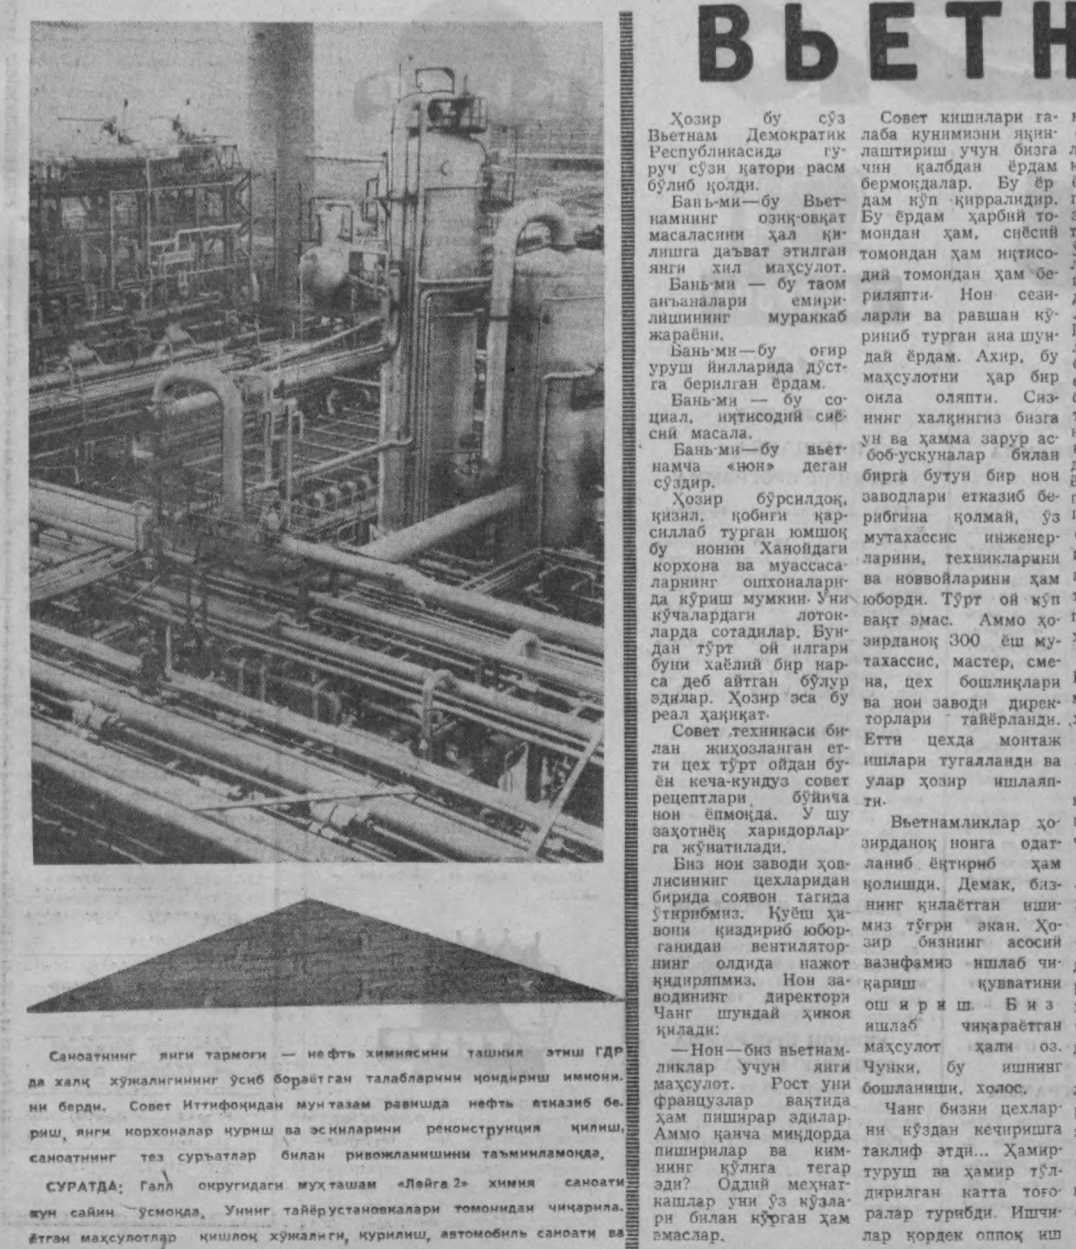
ВЬЕТН

Саноатнинг янги тармоғи — нефть химиясини ташкил этиш ГДР да халқ хўжалигининг ўсиб бораётган талабларини қондириш имкони­ни берди. Совет Иттифоқидан мунтазам равишда нефть етказиб бе­риш, янги корхоналар қуриш ва эскиларини реконструкция қилиш, саноатнинг тез суръатлар билан ривожланишини таъминламоқда.

СУРАТДА: Галле округидаги муҳташам «Лейна 2» химия саноати кун сайин ўсмоқда. Унинг тайёрустановкалари томонидан чиқарила­ётган маҳсулотлар қишлоқ хўжалиги, қурилиш, автомобиль саноати ва

Ҳозир бу сўз Вьетнам Демократик Республикасида гу­руч сўзи қатори расм бўлиб қолди.

Бань-ми—бу Вьет­намнинг озиқ-овқат масаласини ҳал қи­лишга даъват этилган янги хил маҳсулот.

Бань-ми — бу таом анъаналари емири­лишининг мураккаб жараёни.

Бань-ми—бу оғир уруш йилларида дўст­га берилган ёрдам.

Бань-ми — бу со­циал, иқтисодий сиё­сий масала.

Бань-ми—бу вьет­намча «нон» деган сўздир.

Ҳозир бўрсилдоқ, қизил, қобиғи қар­силлаб турган юмшоқ бу нонни Ханойдаги корхона ва муассаса­ларнинг ошхоналари­да кўриш мумкин. Уни кўчалардаги лоток­ларда сотадилар. Бун­дан тўрт ой илгари буни хаёлий бир нар­са деб айтган бўлур эдилар. Ҳозир эса бу реал ҳақиқат.

Совет техникаси би­лан жиҳозланган ет­ти цех тўрт ойдан бу­ён кеча-кундуз совет рецептлари бўйича нон ёпмоқда. У шу заҳотиёқ харидорлар­га жўнатилади.

Биз нон заводи ҳов­лисининг цехларидан бирида соявон тагида ўтирибмиз. Кўёш ҳа­вони қиздириб юбор­ганидан вентилятор­нинг олдида нажот қидиряпмиз. Нон за­водининг директори Чанг шундай ҳикоя қилади:

—Нон—биз вьетнам­ликлар учун янги маҳсулот. Рост уни французлар вақтида ҳам пиширар эдилар. Аммо қанча миқдорда пиширилар ва ким­нинг қўлига тегар эди? Оддий меҳнат­кашлар уни ўз кўзла­ри билан кўрган ҳам эмаслар.

Совет кишилари ға­лаба кунимизни яқин­лаштириш учун бизга чин қалбдан ёрдам бермоқдалар. Бу ёр­дам кўп қирралидир. Бу ёрдам ҳарбий то­мондан ҳам, сиёсий томондан ҳам иқтисо­дий томондан ҳам бе­риляпти. Нон сези­ларли ва равшан кў­риниб турган ана шун­дай ёрдам. Ахир, бу маҳсулотни ҳар бир оила оляпти. Сиз­нинг халқингиз бизга ун ва ҳамма зарур ас­боб-ускуналар билан бирга бутун бир нон заводлари етказиб бе­рибгина қолмай, ўз мутахассис инженер­ларини, техникларини ва новвойларини ҳам юборди. Тўрт ой кўп вақт эмас. Аммо ҳо­зирданоқ 300 ёш му­тахассис, мастер, сме­на, цех бошлиқлари ва нон заводи дирек­торлари тайёрланди. Етти цехда монтаж ишлари тугалланди ва улар ҳозир ишлаяп­ти.

Вьетнамликлар ҳо­зирданоқ нонга одат­ланиб ёқтириб ҳам қолишди. Демак, биз­нинг қилаётган иши­миз тўғри экан. Ҳо­зир бизнинг асосий вазифамиз ишлаб чи­қариш қувватини о ш и р и ш. Биз ишлаб чиқараётган маҳсулот ҳали оз. Чунки, бу ишнинг бошланиши, холос.

Чанг бизни цехлар­ни кўздан кечиришга таклиф этди... Ҳамир­туруш ва ҳамир тўл­дирилган катта тоға­ралар турибди. Ишчи­лар кордек оппоқ иш